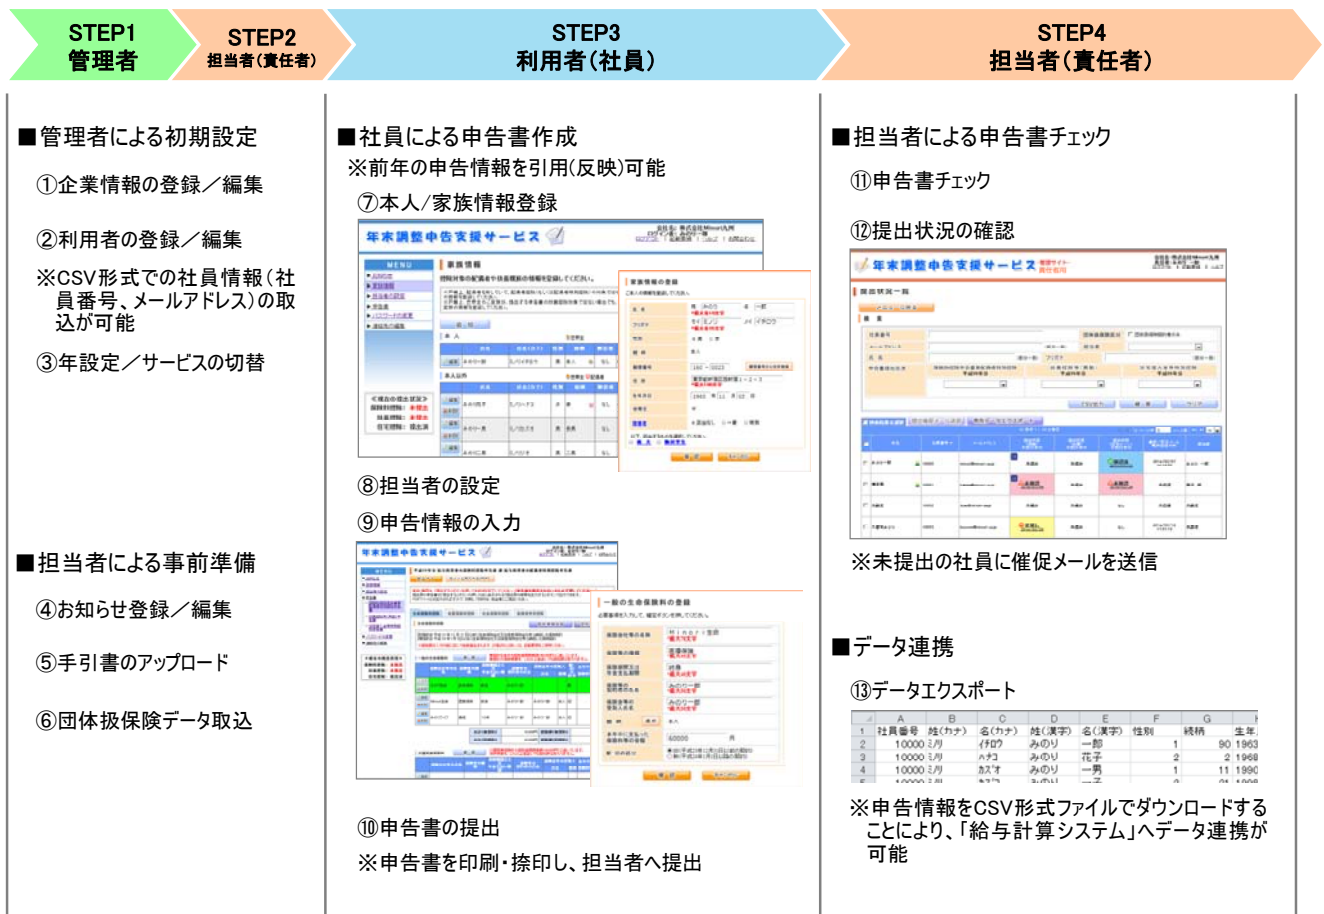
STEP1
管理者

STEP2
担当者(責任者)

STEP3
利用者(社員)

STEP4
担当者(責任者)

■管理者による初期設定

①企業情報の登録/編集

②利用者の登録/編集

※CSV形式での社員情報(社員番号、メールアドレス)の取込が可能

③年設定/サービスの切替

■担当者による事前準備

④お知らせ登録/編集

⑤手引書のアップロード

⑥団体扱保険データ取込

■社員による申告書作成
※前年の申告情報を引用(反映)可能

⑦本人/家族情報登録

年末調整申告支援サービス

MENU

⑧担当者の設定

⑨申告情報の入力

年末調整申告支援サービス

⑩申告書の提出

※申告書を印刷・捺印し、担当者へ提出

■担当者による申告書チェック

⑪申告書チェック

⑫提出状況の確認

年末調整申告支援サービス

※未提出の社員に催促メールを送信

■データ連携

⑬データエクスポート

| | A | B | C | D | E | F | G | |
|---|---|---|---|---|---|---|---|---|
| 1 | 社員番号 | 姓(カナ) | 名(カナ) | 姓(漢字) | 名(漢字) | 性別 | 続柄 | 生年 |
| 2 | 10000 | ミノリ | イチロウ | みのり | 一郎 | 1 | 90 | 1963 |
| 3 | 10000 | ミノリ | ハナコ | みのり | 花子 | 2 | 2 | 1968 |
| 4 | 10000 | ミノリ | カズオ | みのり | 一男 | 1 | 11 | 1990 |

※申告情報をCSV形式ファイルでダウンロードすることにより、「給与計算システム」へデータ連携が可能